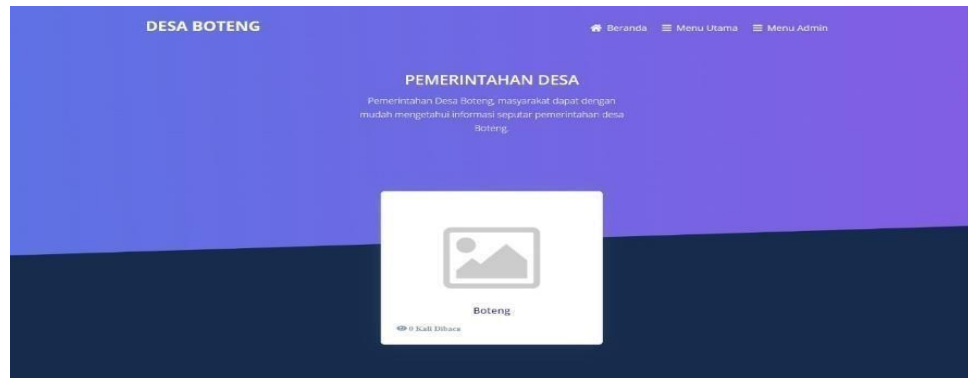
DESA BOTENG

Beranda ≡ Menu Utama ≡ Menu Admin

PEMERINTAHAN DESA

Pemerintahan Desa Boteng, masyarakat dapat dengan mudah mengetahui informasi seputar pemerintahan desa Boteng.

Boteng

0 Kali Dibaca